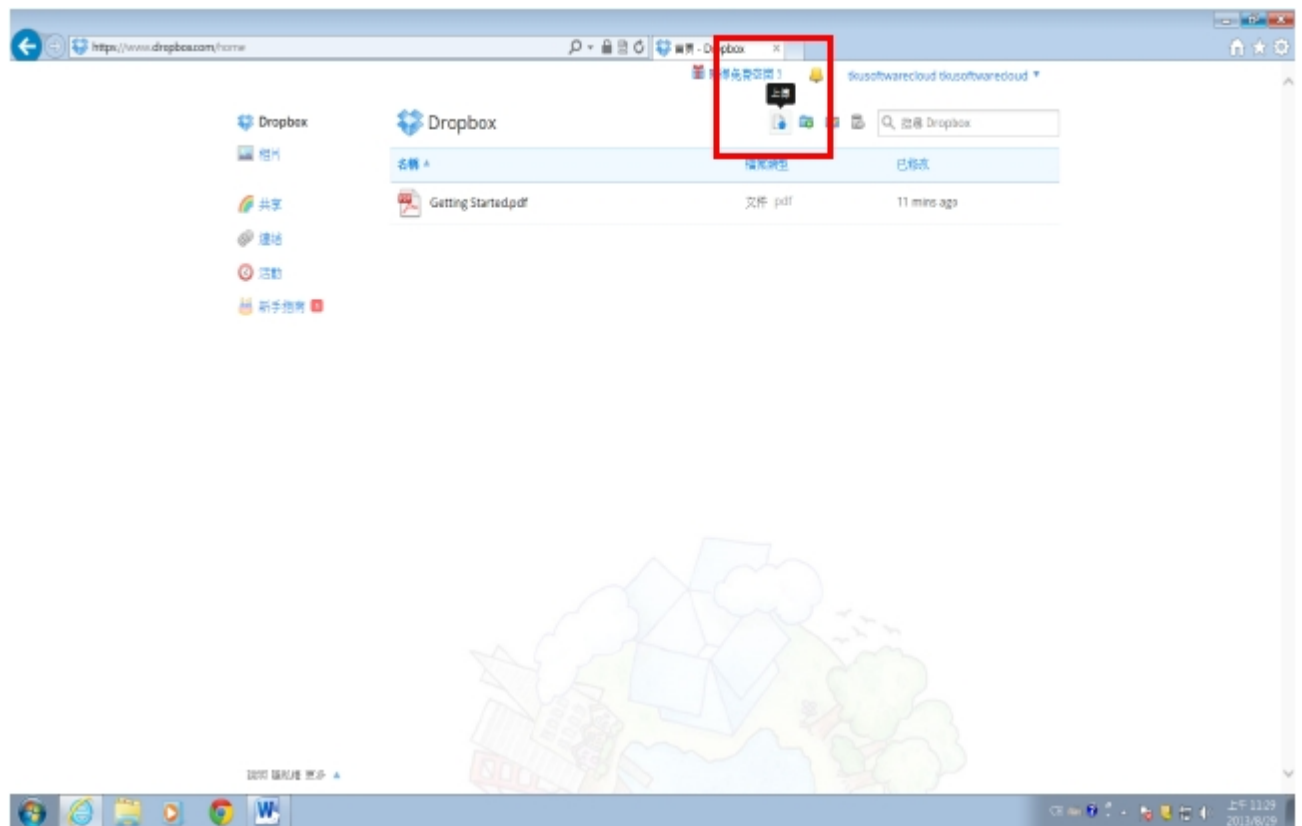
https://www.dropbox.com/home

首頁 - Dropbox ×

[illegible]

tkusoftwarecloud tkusoftwarecloud ▾

上傳

Dropbox

相片

共享

連結

活動

新手指南

Dropbox

搜尋 Dropbox

名稱 ▲

檔案類型

已修改

Getting Started.pdf

文件 pdf

11 mins ago

說明 隱私權 更多 ▲

上午 11:29
2013/6/29